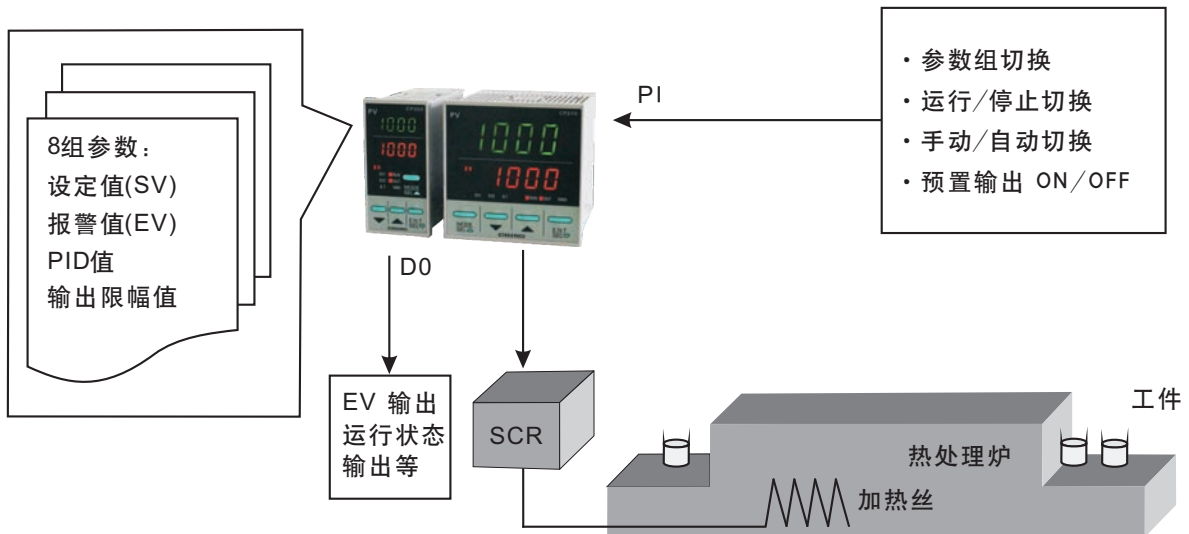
8组参数：
设定值(SV)
报警值(EV)
PID值
输出限幅值

PV
1000
1000

PV
1000
1000

PI

· 参数组切换
· 运行/停止切换
· 手动/自动切换
· 预置输出 ON/OFF

D0

EV 输出
运行状态
输出等

SCR

工件

热处理炉

加热丝